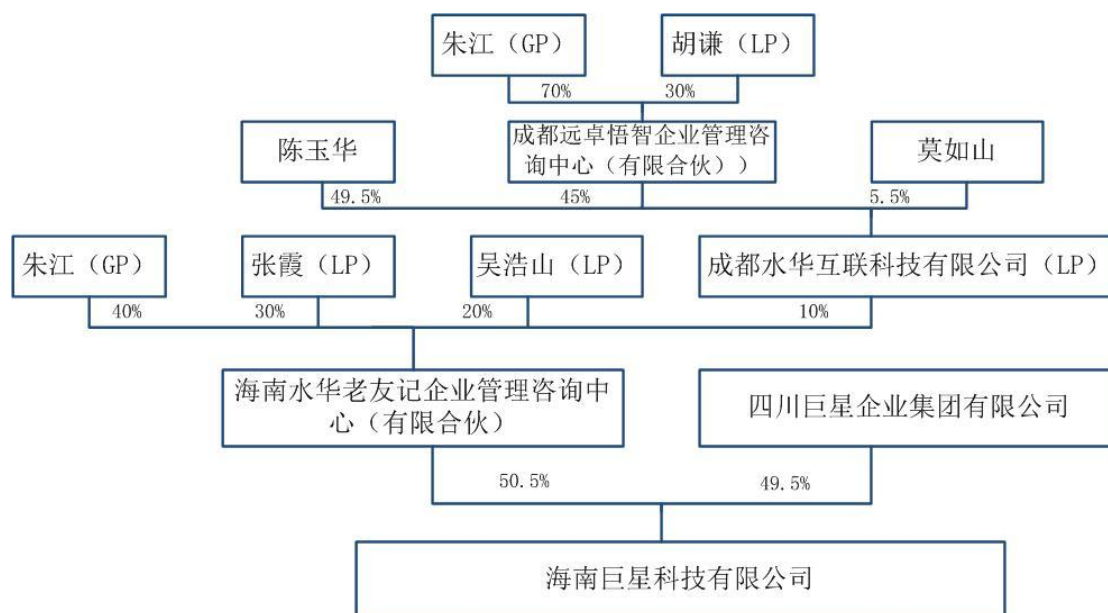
朱江（GP）

胡谦（LP）

70%

30%

陈玉华

成都远卓悟智企业管理咨询中心（有限合伙））

莫如山

49.5%

45%

5.5%

朱江（GP）

张霞（LP）

吴浩山（LP）

成都水华互联科技有限公司（LP）

40%

30%

20%

10%

海南水华老友记企业管理咨询中心（有限合伙）

四川巨星企业集团有限公司

50.5%

49.5%

海南巨星科技有限公司